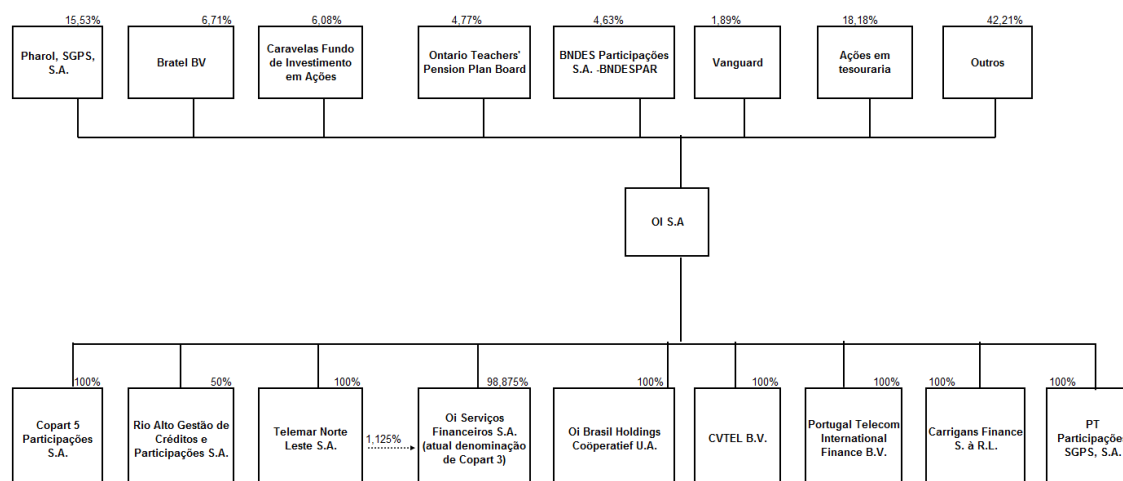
15,53%
Pharol, SGPS, S.A.

6,71%
Bratel BV

6,08%
Caravelas Fundo de Investimento em Ações

4,77%
Ontario Teachers' Pension Plan Board

4,63%
BNDES Participações S.A. -BNDESPAR

1,89%
Vanguard

18,18%
Ações em tesouraria

42,21%
Outros

OI S.A

100%
Copart 5 Participações S.A.

50%
Rio Alto Gestão de Créditos e Participações S.A.

100%
Telemar Norte Leste S.A.

1,125%

98,875%
Oi Serviços Financeiros S.A. (atual denominação de Copart 3)

100%
Oi Brasil Holdings Coöperatief U.A.

100%
CVTEL B.V.

100%
Portugal Telecom International Finance B.V.

100%
Carrigans Finance S. à R.L.

100%
PT Participaçõe SGPS, S.A.